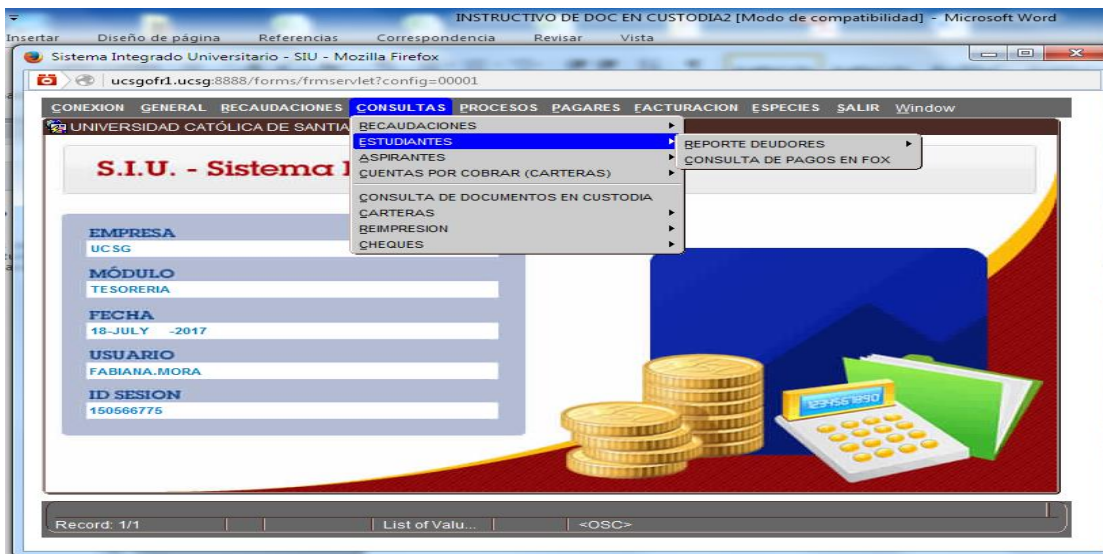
INSTRUCTIVO DE DOC EN CUSTODIA2 [Modo de compatibilidad] - Microsoft Word
Insertar Diseño de página Referencias Correspondencia Revisar Vista
Sistema Integrado Universitario - SIU - Mozilla Firefox
ucsgofr1.ucsg:8888/forms/frmservlet?config=00001
CONEXION GENERAL RECAUDACIONES CONSULTAS PROCESOS PAGARES FACTURACION ESPECIES SALIR Window
UNIVERSIDAD CATÓLICA DE SANTIA
RECAUDACIONES
ESTUDIANTES
ASPIRANTES
CUENTAS POR COBRAR (CARTERAS)
CONSULTA DE DOCUMENTOS EN CUSTODIA
CARTERAS
REIMPRESION
CHEQUES
REPORTE DEUDORES
CONSULTA DE PAGOS EN FOX
S.I.U. - Sistema I
EMPRESA
UCSG
MÓDULO
TESORERIA
FECHA
18-JULY -2017
USUARIO
FABIANA.MORA
ID SESION
150566775
1234567890
Record: 1/1 List of Valu... <OSC>